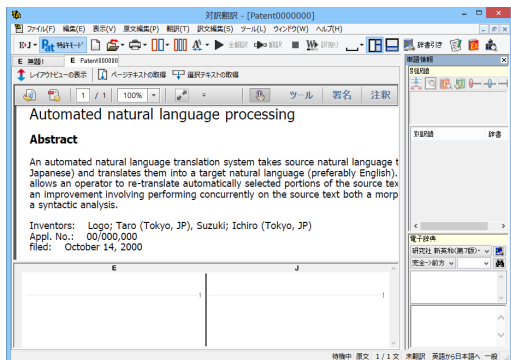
対訳翻訳 - [Patent0000000]

ファイル(F) 編集(E) 表示(V) 原文編集(P) 翻訳(T) 訳文編集(S) ツール(L) ウィンドウ(W) ヘルプ(H)

辞書引き

E 無題1 E Patent000000

レイアウトビューの表示 ページテキストの取得 選択テキストの取得

1 / 1 100% ツール 署名 注釈

Automated natural language processing

Abstract

An automated natural language translation system takes source natural language t Japanese) and translates them into a target natural language (preferably English). allows an operator to re-translate automatically selected portions of the source tex an improvement involving performing concurrently on the source text both a morp a syntactic analysis.

Inventors: Logo; Taro (Tokyo, JP), Suzuki; Ichiro (Tokyo, JP)
Appl. No.: 00/000,000
filed: October 14, 2000

E

J

1

1

単語情報

訳語一覧

対訳訳語 辞書

電子辞書

研究社 新英和(第7版)

完全一致前方

待機中 原文 1/1 文 未翻訳 英語から日本語へ 一般